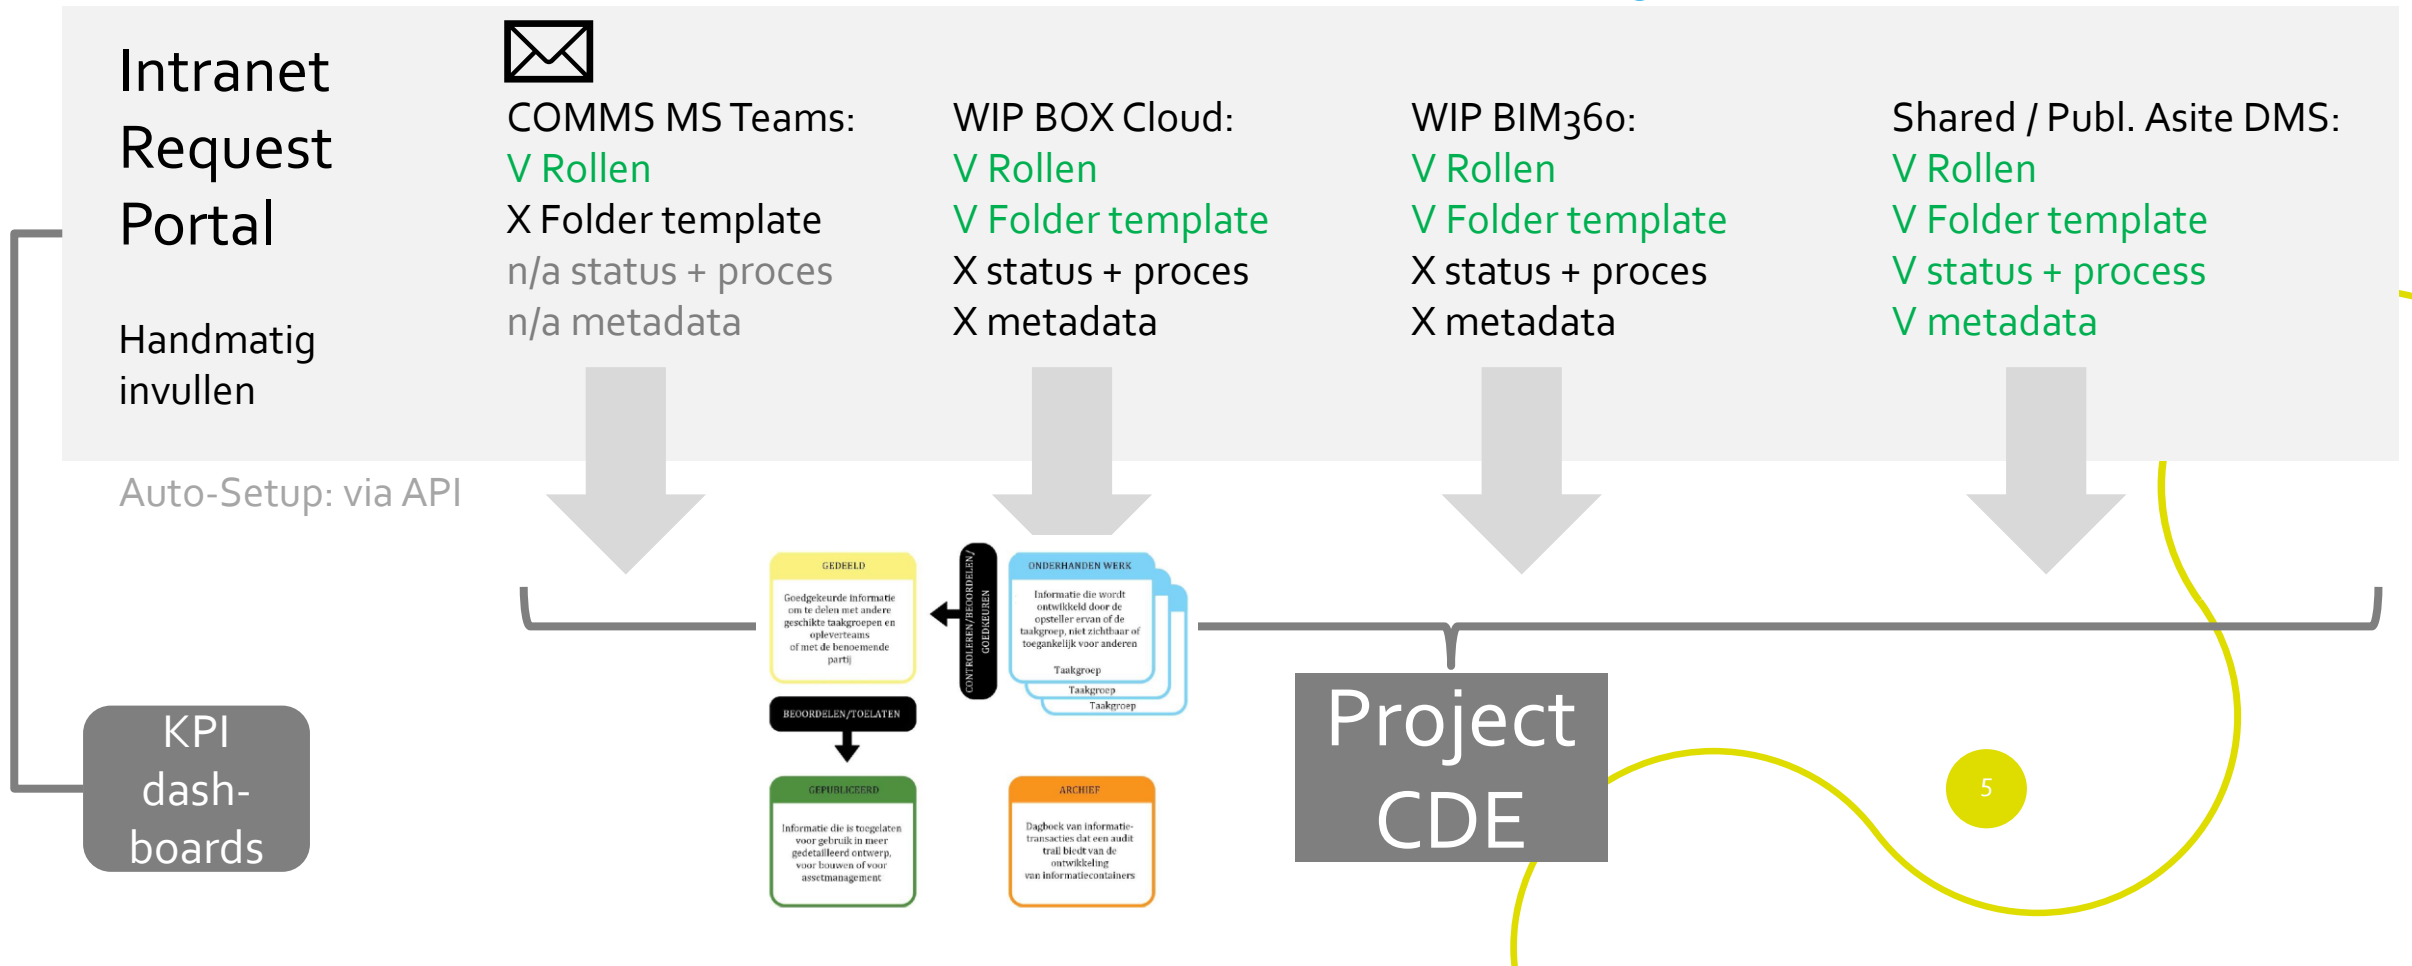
Intranet Request Portal

Handmatig invullen

COMMS MS Teams:
V Rollen
X Folder template
n/a status + proces
n/a metadata

WIP BOX Cloud:
V Rollen
V Folder template
X status + proces
X metadata

WIP BIM360:
V Rollen
V Folder template
X status + proces
X metadata

Shared / Publ. Asite DMS:
V Rollen
V Folder template
V status + process
V metadata

Auto-Setup: via API

GEDEELD
Goedgekeurde informatie om te delen met andere geschikte taakgroepen en opleverteams of met de benoemende partij

CONTROLEREN/BEOORDELEN/GOEDKEUREN

ONDERHANDEN WERK
Informatie die wordt ontwikkeld door de opsteller ervan of de taakgroep, niet zichtbaar of toegankelijk voor anderen
Taakgroep
Taakgroep
Taakgroep

BEOORDELEN/TOELATEN

GEPUBLICEERD
Informatie die is toegelaten voor gebruik in meer gedetailleerd ontwerp, voor bouwen of voor assetmanagement

ARCHIEF
Dagboek van informatie-transacties dat een audit trail biedt van de ontwikkeling van informatiecontainers

Project CDE

KPI dash-boards

5